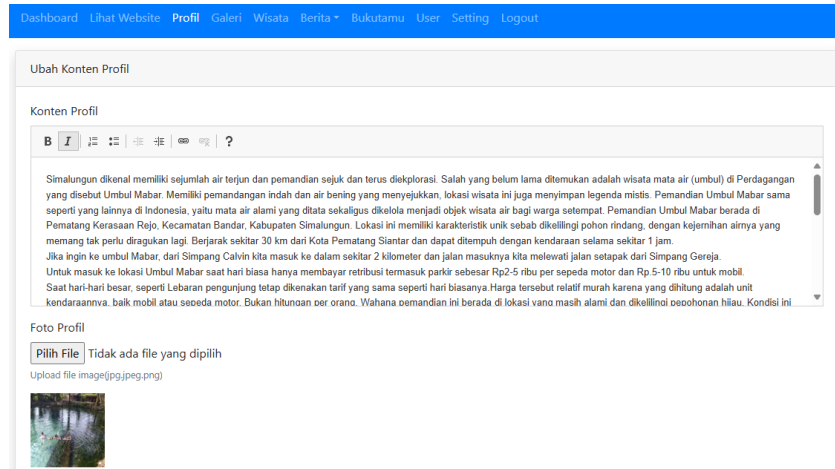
Dashboard Lihat Website Profil Galeri Wisata Berita Bukutamu User Setting Logout

Ubah Konten Profil

Konten Profil

B I ?

Simalungun dikenal memiliki sejumlah air terjun dan pemandian sejuk dan terus diekplorasi. Salah yang belum lama ditemukan adalah wisata mata air (umbul) di Perdagangan yang disebut Umbul Mabar. Memiliki pemandangan indah dan air bening yang menyejukkan, lokasi wisata ini juga menyimpan legenda mistis. Pemandian Umbul Mabar sama seperti yang lainnya di Indonesia, yaitu mata air alami yang ditata sekaligus dikelola menjadi objek wisata air bagi warga setempat. Pemandian Umbul Mabar berada di Pematang Kerasaan Rejo, Kecamatan Bandar, Kabupaten Simalungun. Lokasi ini memiliki karakteristik unik sebab dikellingi pohon rindang, dengan kejernihan airnya yang memang tak perlu diragukan lagi. Berjarak sekitar 30 km dari Kota Pematang Siantar dan dapat ditempuh dengan kendaraan selama sekitar 1 jam.
Jika ingin ke umbul Mabar, dari Simpang Calvin kita masuk ke dalam sekitar 2 kilometer dan jalan masuknya kita melewati jalan setapak dari Simpang Gereja.
Untuk masuk ke lokasi Umbul Mabar saat hari biasa hanya membayar retribusi termasuk parkir sebesar Rp2-5 ribu per sepeda motor dan Rp.5-10 ribu untuk mobil.
Saat hari-hari besar, seperti Lebaran pengunjung tetap dikenakan tarif yang sama seperti hari biasanya.Harga tersebut relatif murah karena yang dihitung adalah unit kendaraannya, baik mobil atau sepeda motor. Bukan hitungan per orang. Wahana pemandian ini berada di lokasi yang masih alami dan dikelilingi pepohonan hijau. Kondisi ini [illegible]

Foto Profil

Pilih File Tidak ada file yang dipilih

Upload file image(jpg,jpeg,png)